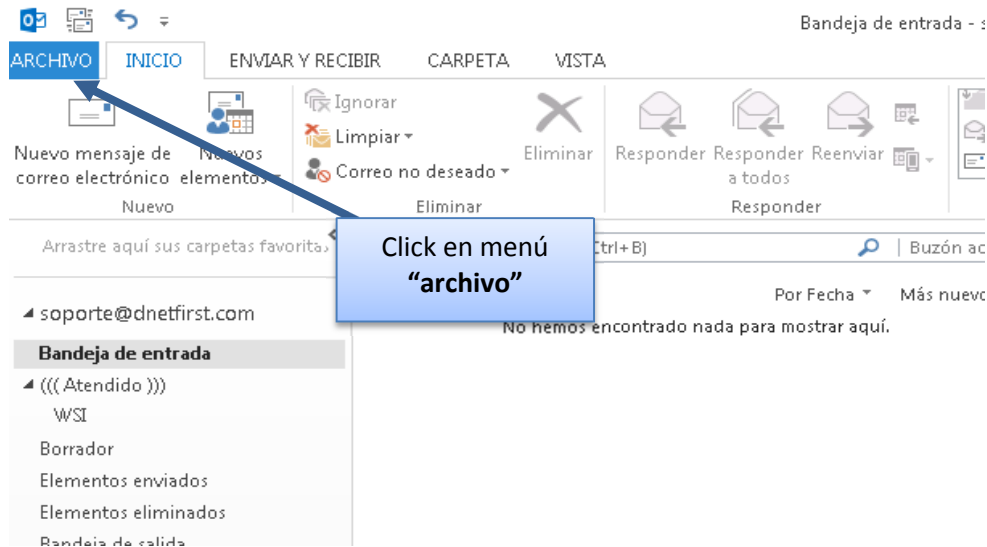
Bandeja de entrada - s

ARCHIVO INICIO ENVIAR Y RECIBIR CARPETA VISTA

Nuevo mensaje de correo electrónico

Nuevos elementos

Nuevo

Ignorar

Limpiar

Correo no deseado

Eliminar

Eliminar

Responder

Responder a todos

Reenviar

Responder

Arrastre aquí sus carpetas favoritas

Click en menú **"archivo"**

Ctrl+B)

Buzón ac

Por Fecha

Más nuevo

No hemos encontrado nada para mostrar aquí.

◢ soporte@dnetfirst.com

Bandeja de entrada

◢ ((( Atendido )))

WSI

Borrador

Elementos enviados

Elementos eliminados

Bandeja de salida